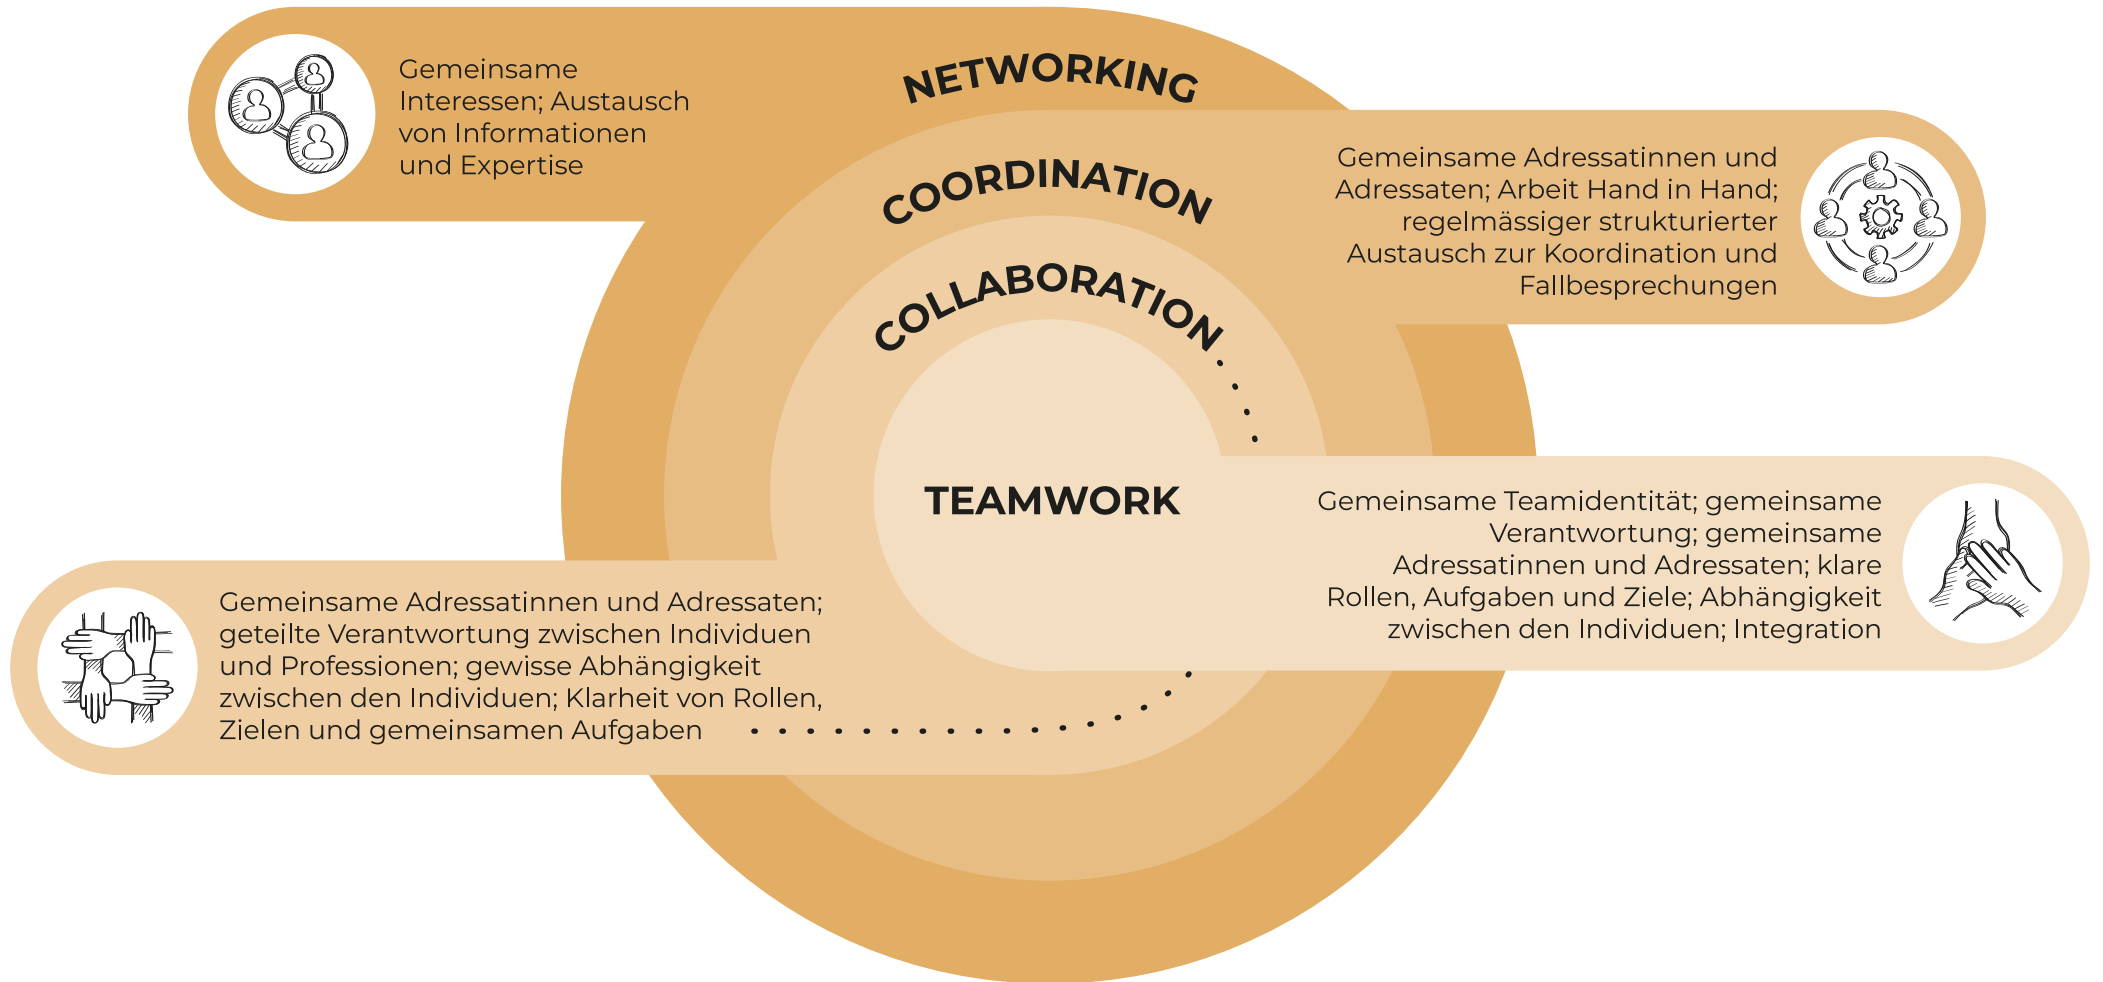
Gemeinsame Interessen; Austausch von Informationen und Expertise

NETWORKING

COORDINATION

Gemeinsame Adressatinnen und Adressaten; Arbeit Hand in Hand; regelmässiger strukturierter Austausch zur Koordination und Fallbesprechungen

COLLABORATION

TEAMWORK

Gemeinsame Teamidentität; gemeinsame Verantwortung; gemeinsame Adressatinnen und Adressaten; klare Rollen, Aufgaben und Ziele; Abhängigkeit zwischen den Individuen; Integration

Gemeinsame Adressatinnen und Adressaten; geteilte Verantwortung zwischen Individuen und Professionen; gewisse Abhängigkeit zwischen den Individuen; Klarheit von Rollen, Zielen und gemeinsamen Aufgaben